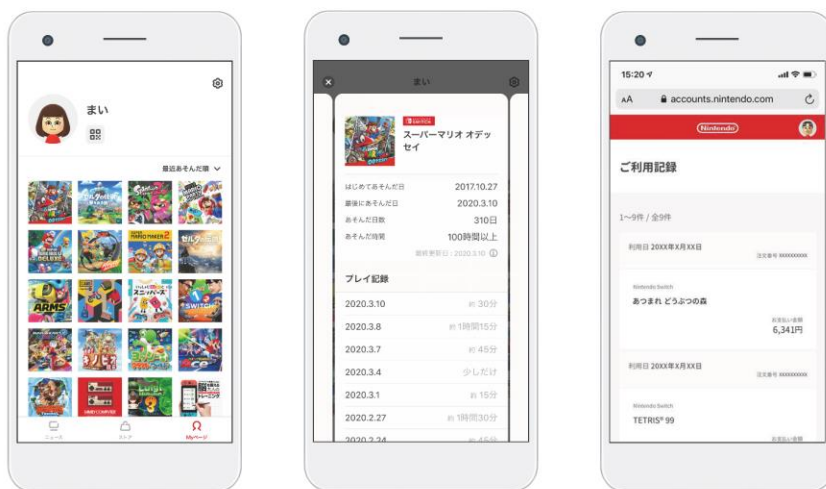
まい

最近あそんだ順

ニュース
ストア
Myページ

まい

NINTENDO SWITCH
スーパーマリオ オデッセイ

| | |
|---|---|
| はじめてあそんだ日 | 2017.10.27 |
| 最後にあそんだ日 | 2020.3.10 |
| あそんだ日数 | 310日 |
| あそんだ時間 | 100時間以上 |

最終更新日：2020.3.10

プレイ記録

| | |
|---|---|
| 2020.3.10 | 約 30分 |
| 2020.3.8 | 約 1時間15分 |
| 2020.3.7 | 約 45分 |
| 2020.3.4 | 少しだけ |
| 2020.3.1 | 約 15分 |
| 2020.2.27 | 約 1時間30分 |
| 2020.2.24 | 約 45分 |

15:20

AA accounts.nintendo.com

Nintendo

ご利用記録

1〜9件 / 全9件

利用日 20XX年X月XX日
注文番号 XXXXXXXXXX

Nintendo Switch
あつまれ どうぶつの森
お支払い金額
6,341円

利用日 20XX年X月XX日
注文番号 XXXXXXXXXX

Nintendo Switch
TETRIS® 99
お支払い金額